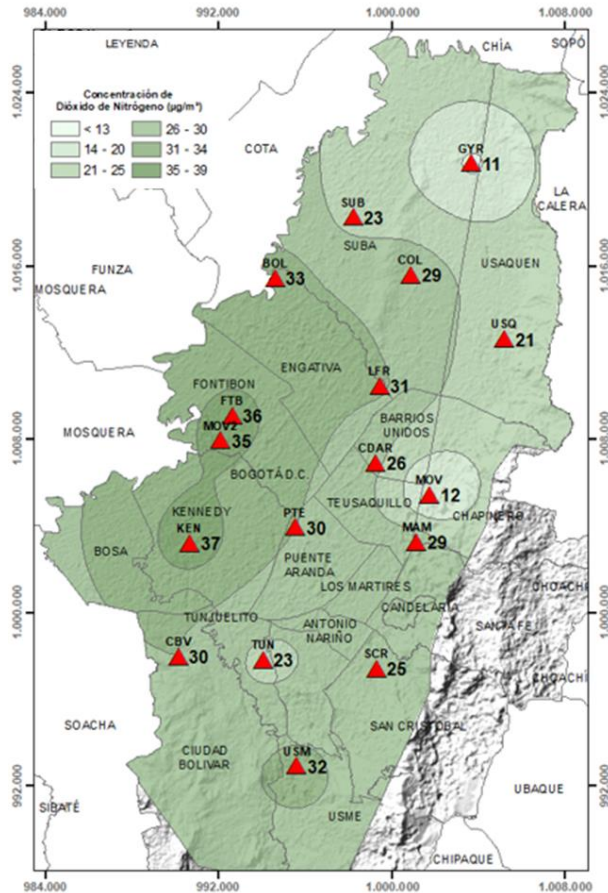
984.000
992.000
1.000.000
1.008.000

LEYENDA

Concentración de Dióxido de Nitrógeno ($\mu g/m^3$)

| | |
|---|---|
| < 13 | 26 - 30 |
| 14 - 20 | 31 - 34 |
| 21 - 25 | 35 - 39 |

CHÍA
SOPÓ
1.024.000
1.024.000
COTA
GYR 11
LA CALERA
SUB 23
SUBA
1.016.000
1.016.000
FUNZA
BOL 33
COL 29
USAQUEN
MOSQUERA
USQ 21
ENGATIVA
LFR 31
FONTIBON
FTB 36
BARRIOS UNIDOS
MOSQUERA
MOV2 35
1.008.000
1.008.000
CDAR 26
BOGOTÁ D.C.
MOV 12
TEUSAQUILLO
CHAPINERO
KENNEDY
PTE 30
KEN 37
MAM 29
BOSA
PUENTE ARANDA
LOS MARTIRES
CHOACHÍ
1.000.000
1.000.000
TUNJUELITO
CANDELARIA
ANTONIO NARIÑO
SANTAFE
CBV 30
TUN 23
SCR 25
CHOACHÍ
SOACHA
SAN CRISTOBAL
CIUDAD BOLIVAR
USM 32
992.000
992.000
UBAQUE
SIBATÉ
USME
CHIPAQUE
984.000
992.000
1.000.000
1.008.000